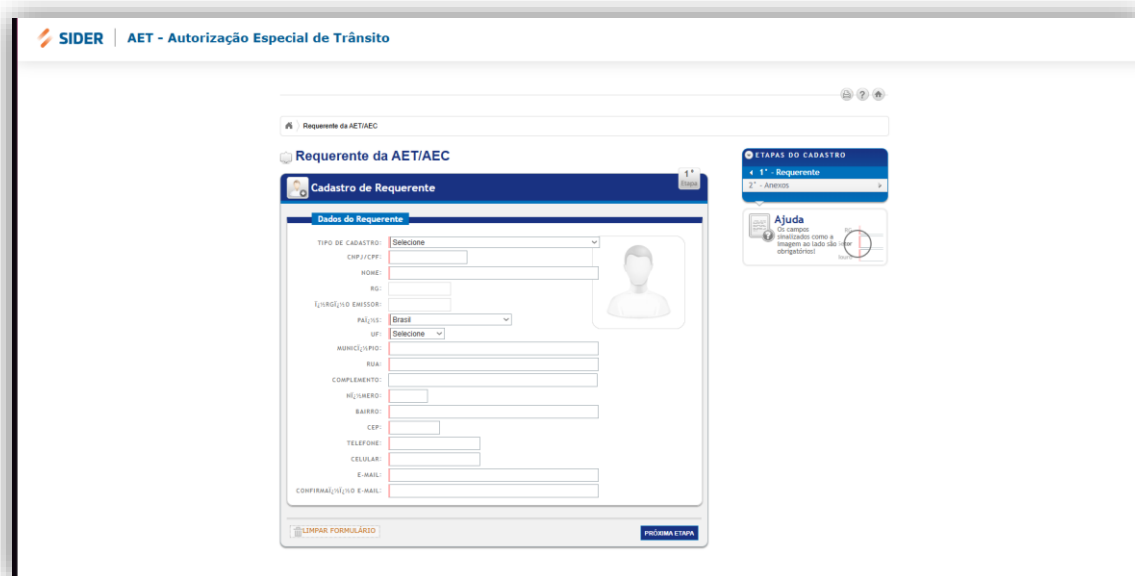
SIDER | AET - Autorização Especial de Trânsito

Requerente da AET/AEC

Requerente da AET/AEC

1ª Etapa

Cadastro de Requerente

Dados do Requerente

TIPO DE CADASTRO: Selecione
CNPJ/CPF:
NOME:
RG:
ï¿½RGï¿½O EMISSOR:
PAï¿½S: Brasil
UF: Selecione
MUNICï¿½PIO:
RUA:
COMPLEMENTO:
Nï¿½MERO:
BAIRRO:
CEP:
TELEFONE:
CELULAR:
E-MAIL:
CONFIRMAï¿½ï¿½O E-MAIL:

LIMPAR FORMULÁRIO

PRÓXIMA ETAPA

ETAPAS DO CADASTRO
1ª - Requerente
2ª - Anexos

Ajuda
Os campos sinalizados como a imagem ao lado são obrigatórios!